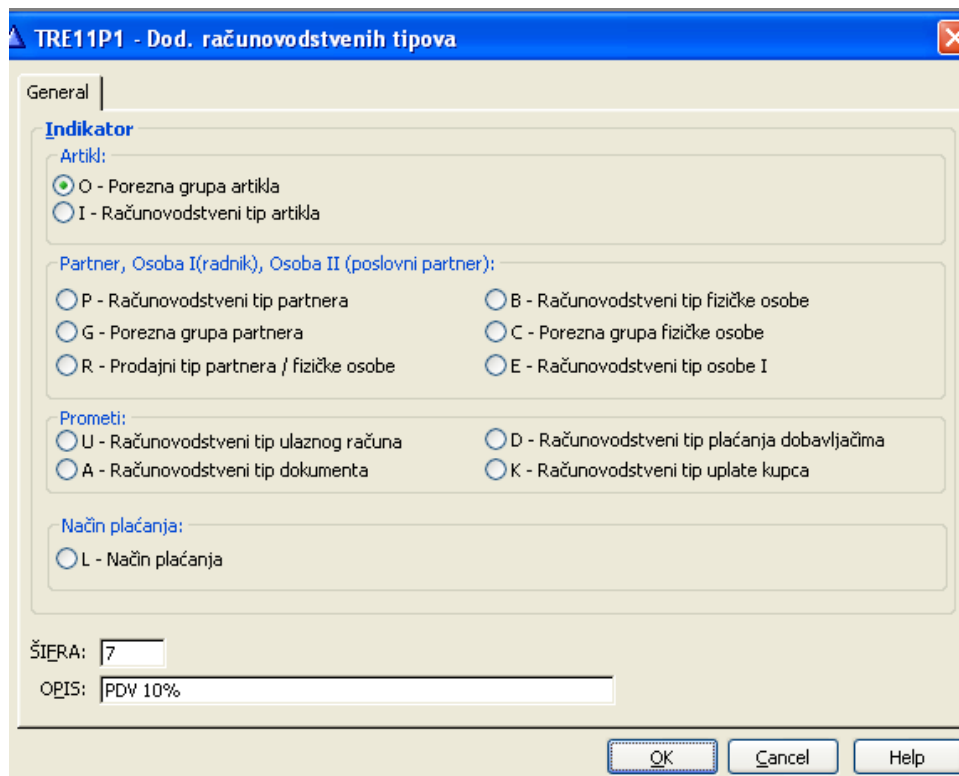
TRE11P1 - Dod. računovodstvenih tipova

General

Indikator

Artikl:

O - Porezna grupa artikla

I - Računovodstveni tip artikla

Partner, Osoba I(radnik), Osoba II (poslovni partner):

P - Računovodstveni tip partnera

G - Porezna grupa partnera

R - Prodajni tip partnera / fizičke osobe

B - Računovodstveni tip fizičke osobe

C - Porezna grupa fizičke osobe

E - Računovodstveni tip osobe I

Prometi:

U - Računovodstveni tip ulaznog računa

A - Računovodstveni tip dokumenta

D - Računovodstveni tip plaćanja dobavljačima

K - Računovodstveni tip uplate kupca

Način plaćanja:

L - Način plaćanja

ŠIFRA: 7

OPIS: PDV 10%

OK Cancel Help